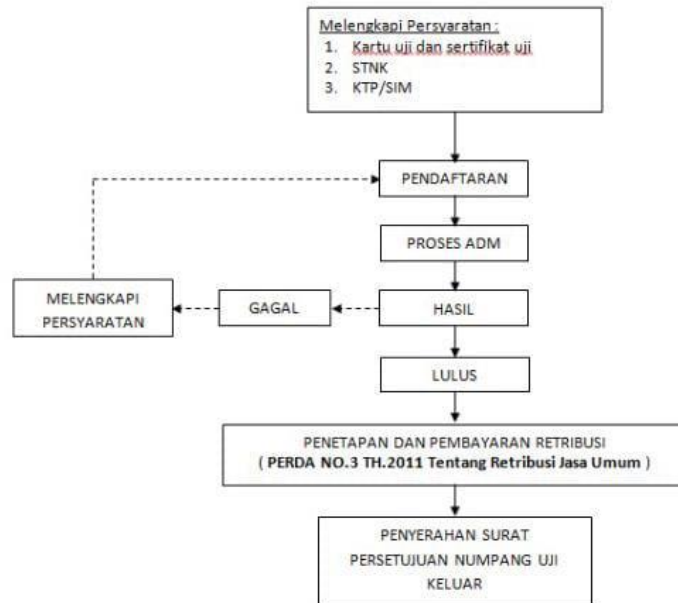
Melengkapi Persyaratan :
1. Kartu uji dan sertifikat uji
2. STNK
3. KTP/SIM

PENDAFTARAN

PROSES ADM

MELENGKAPI PERSYARATAN

GAGAL

HASIL

LULUS

PENETAPAN DAN PEMBAYARAN RETRIBUSI
( PERDA NO.3 TH.2011 Tentang Retribusi Jasa Umum )

PENYERAHAN SURAT PERSETUJUAN NUMPANG UJI KELUAR